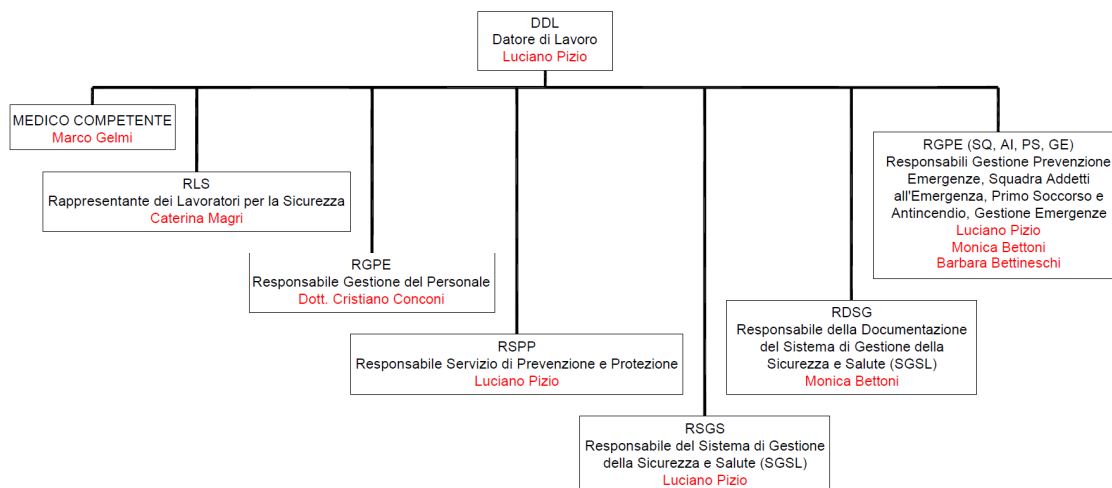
DDL
Datore di Lavoro
Luciano Pizio

MEDICO COMPETENTE
Marco Gelmi

RLS
Rappresentante dei Lavoratori per la Sicurezza
Caterina Magri

RGPE
Responsabile Gestione del Personale
Dott. Cristiano Conconi

RSPP
Responsabile Servizio di Prevenzione e Protezione
Luciano Pizio

RSGS
Responsabile del Sistema di Gestione della Sicurezza e Salute (SGSL)
Luciano Pizio

RDSG
Responsabile della Documentazione del Sistema di Gestione della Sicurezza e Salute (SGSL)
Monica Bettoni

RGPE (SQ, AI, PS, GE)
Responsabili Gestione Prevenzione Emergenze, Squadra Addetti all'Emergenza, Primo Soccorso e Antincendio, Gestione Emergenze
Luciano Pizio
Monica Bettoni
Barbara Bettineschi